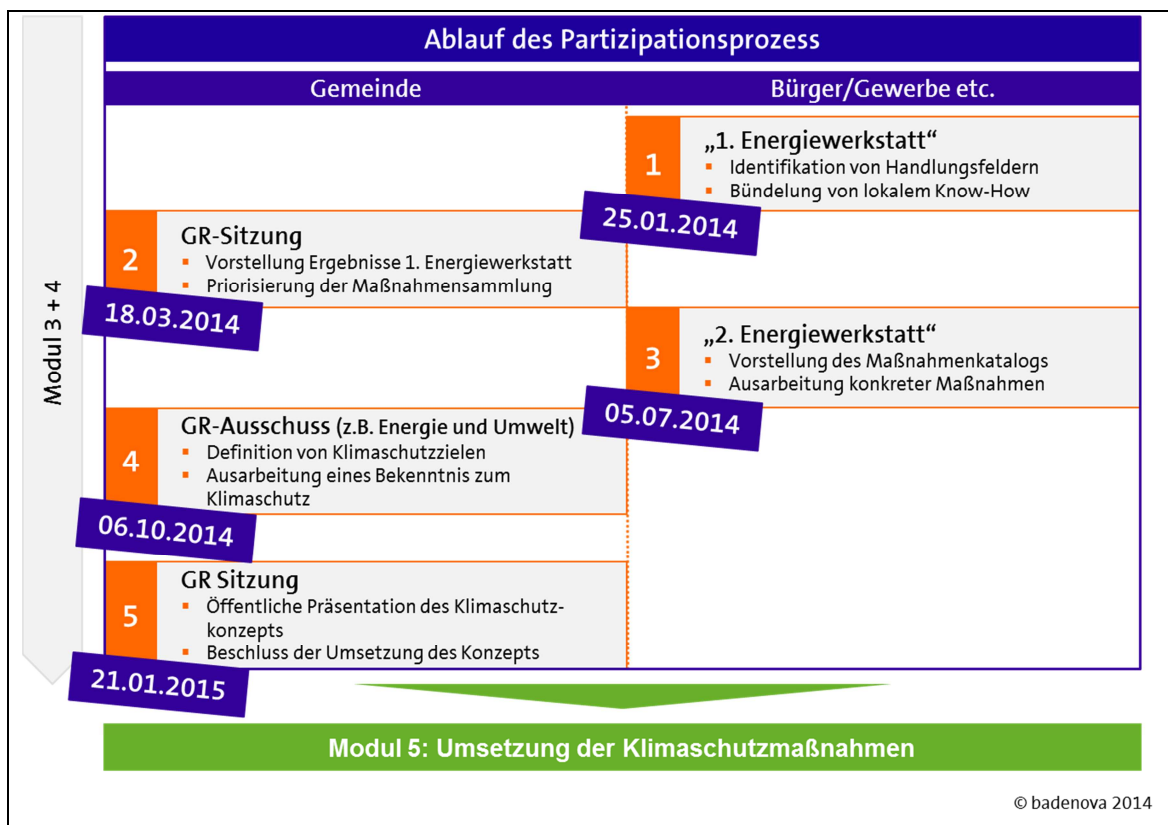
Modul 3 + 4

Ablauf des Partizipationsprozess

Gemeinde

Bürger/Gewerbe etc.

1
„1. Energiewerkstatt“
- Identifikation von Handlungsfeldern
- Bündelung von lokalem Know-How
25.01.2014

2
GR-Sitzung
- Vorstellung Ergebnisse 1. Energiewerkstatt
- Priorisierung der Maßnahmensammlung
18.03.2014

3
„2. Energiewerkstatt“
- Vorstellung des Maßnahmenkatalogs
- Ausarbeitung konkreter Maßnahmen
05.07.2014

4
GR-Ausschuss (z.B. Energie und Umwelt)
- Definition von Klimaschutzzielen
- Ausarbeitung eines Bekenntnis zum Klimaschutz
06.10.2014

5
GR Sitzung
- Öffentliche Präsentation des Klimaschutzkonzepts
- Beschluss der Umsetzung des Konzepts
21.01.2015

Modul 5: Umsetzung der Klimaschutzmaßnahmen

© badenova 2014